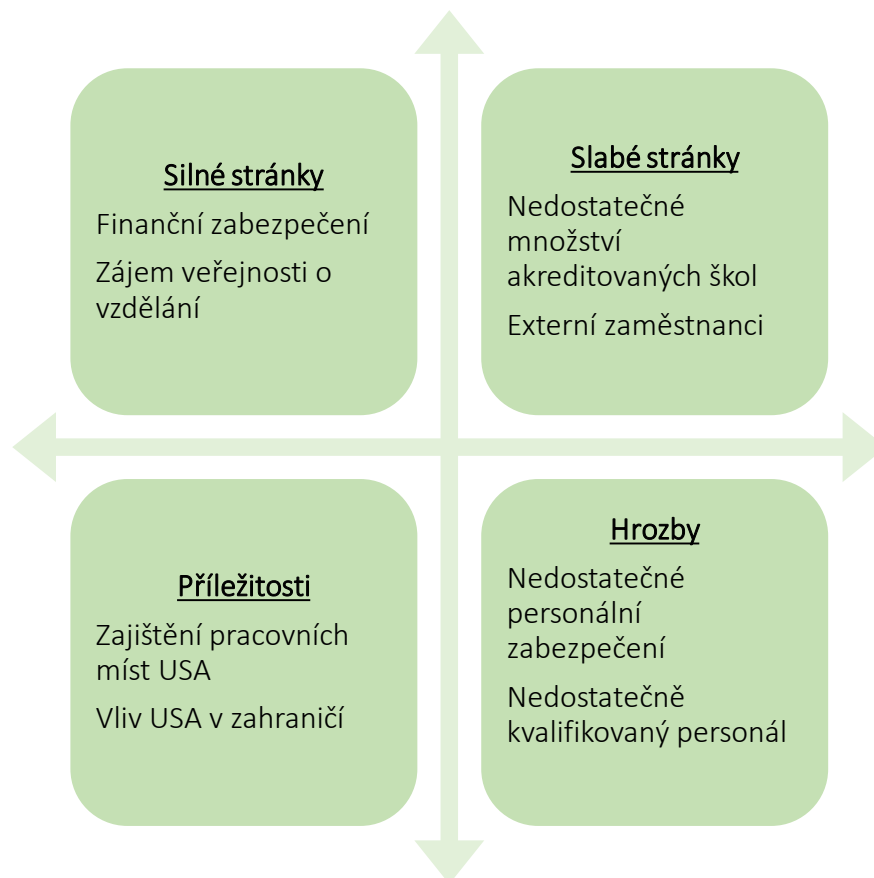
Silné stránky

Finanční zabezpečení

Zájem veřejnosti o vzdělání

Slabé stránky

Nedostatečné množství akreditovaných škol

Externí zaměstnanci

Příležitosti

Zajištění pracovních míst USA

Vliv USA v zahraničí

Hrozby

Nedostatečné personální zabezpečení

Nedostatečně kvalifikovaný personál